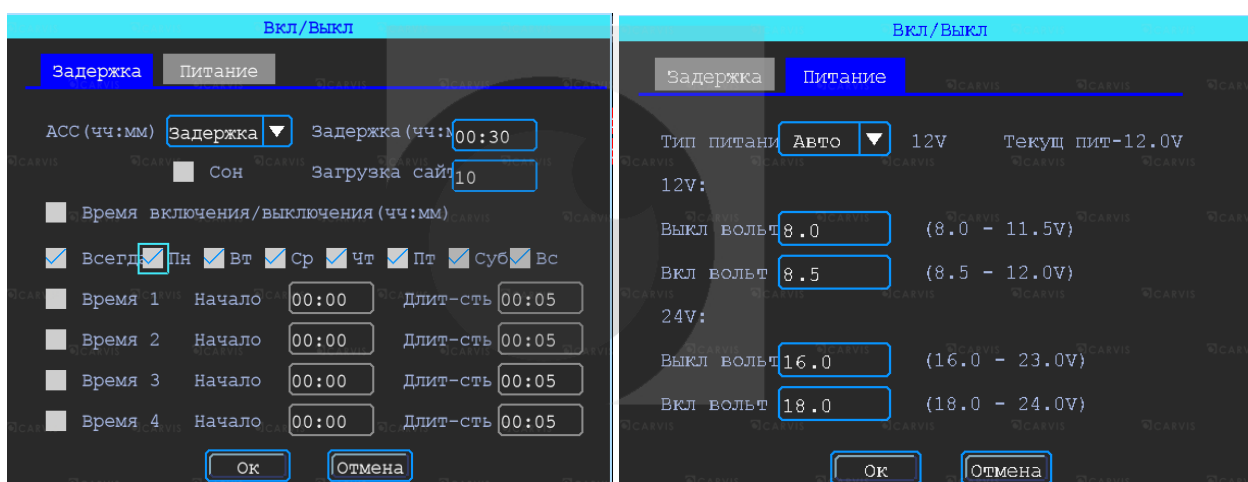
Вкл/Выкл

Задержка Питание

ACC(чч:мм) Задержка Задержка(чч:м 00:30

Сон Загрузка сайт 10

Время включения/выключения(чч:мм)

Всегд Пн Вт Ср Чт Пт Суб Вс

Время 1 Начало 00:00 Длит-сть 00:05

Время 2 Начало 00:00 Длит-сть 00:05

Время 3 Начало 00:00 Длит-сть 00:05

Время 4 Начало 00:00 Длит-сть 00:05

Ок Отмена

Вкл/Выкл

Задержка Питание

Тип питани Авто 12V Текущ пит-12.0V

12V:

Выкл вольт 8.0 (8.0 - 11.5V)

Вкл вольт 8.5 (8.5 - 12.0V)

24V:

Выкл вольт 16.0 (16.0 - 23.0V)

Вкл вольт 18.0 (18.0 - 24.0V)

Ок Отмена